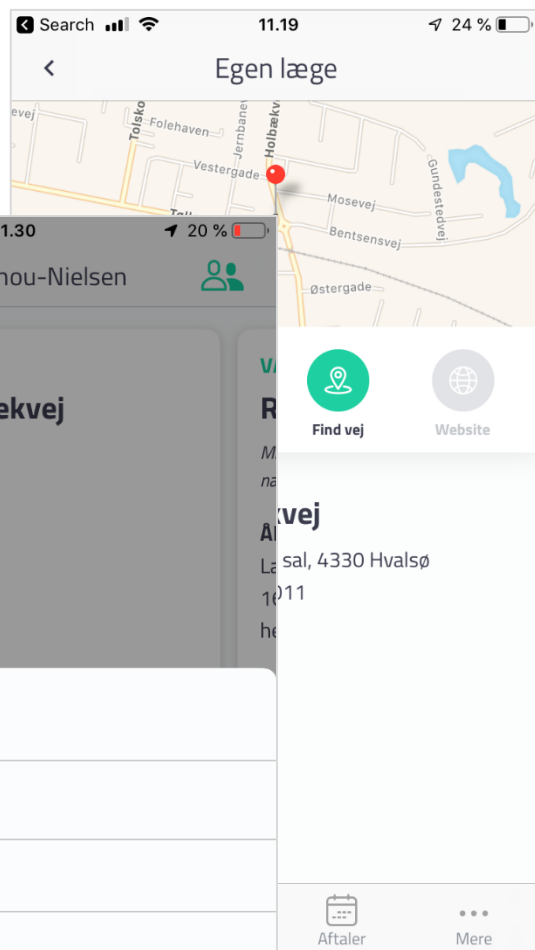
Search 11.19 24 %

Egen læge

evej
Tolsko
Folehaven
Jernbane
Holbækvej
Vestergade
Mosevej
Gundestedvej
Bentsensvej
Østergade
Tølløsevej

1.30 20 %

hou-Nielsen

ekvej

VA
R
M
na
A
La
1(
he

Find vej
Website

kvej
sal, 4330 Hvalsø
011

Aftaler
Mere